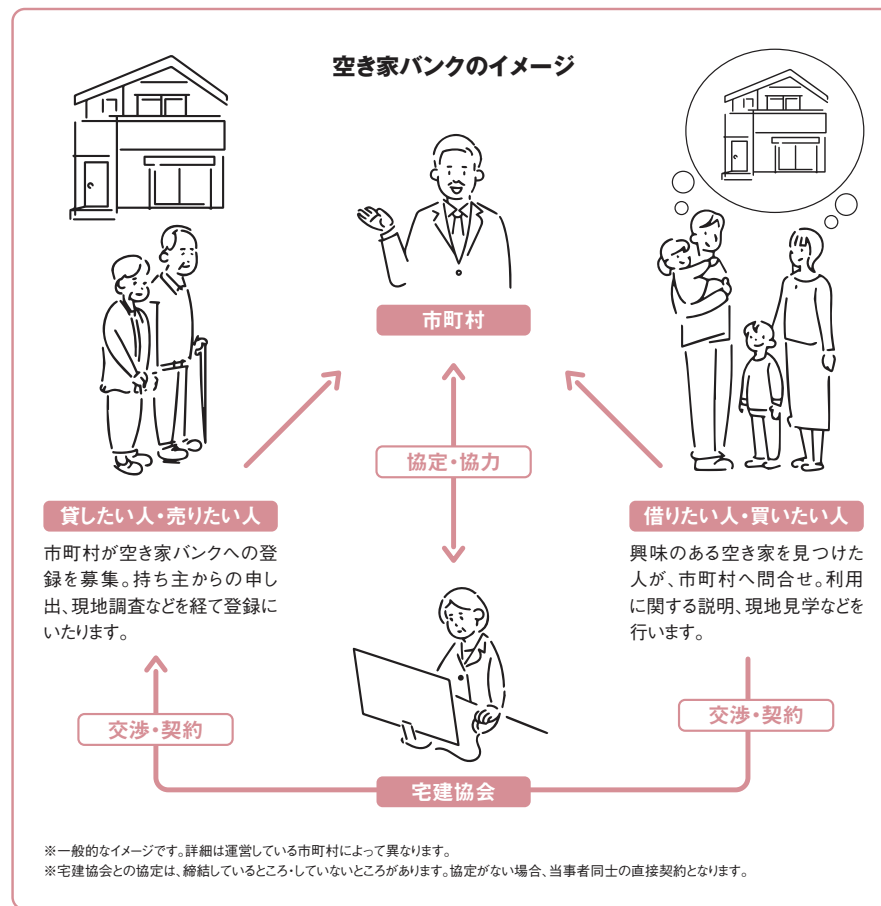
空き家バンクのイメージ

市町村

協定・協力

貸したい人・売りたい人

市町村が空き家バンクへの登録を募集。持ち主からの申し出、現地調査などを経て登録にいたります。

借りたい人・買いたい人

興味のある空き家を見つけた人が、市町村へ問合せ。利用に関する説明、現地見学などを行います。

交渉・契約

交渉・契約

宅建協会

※一般的なイメージです。詳細は運営している市町村によって異なります。
※宅建協会との協定は、締結しているところ・していないところがあります。協定がない場合、当事者同士の直接契約となります。